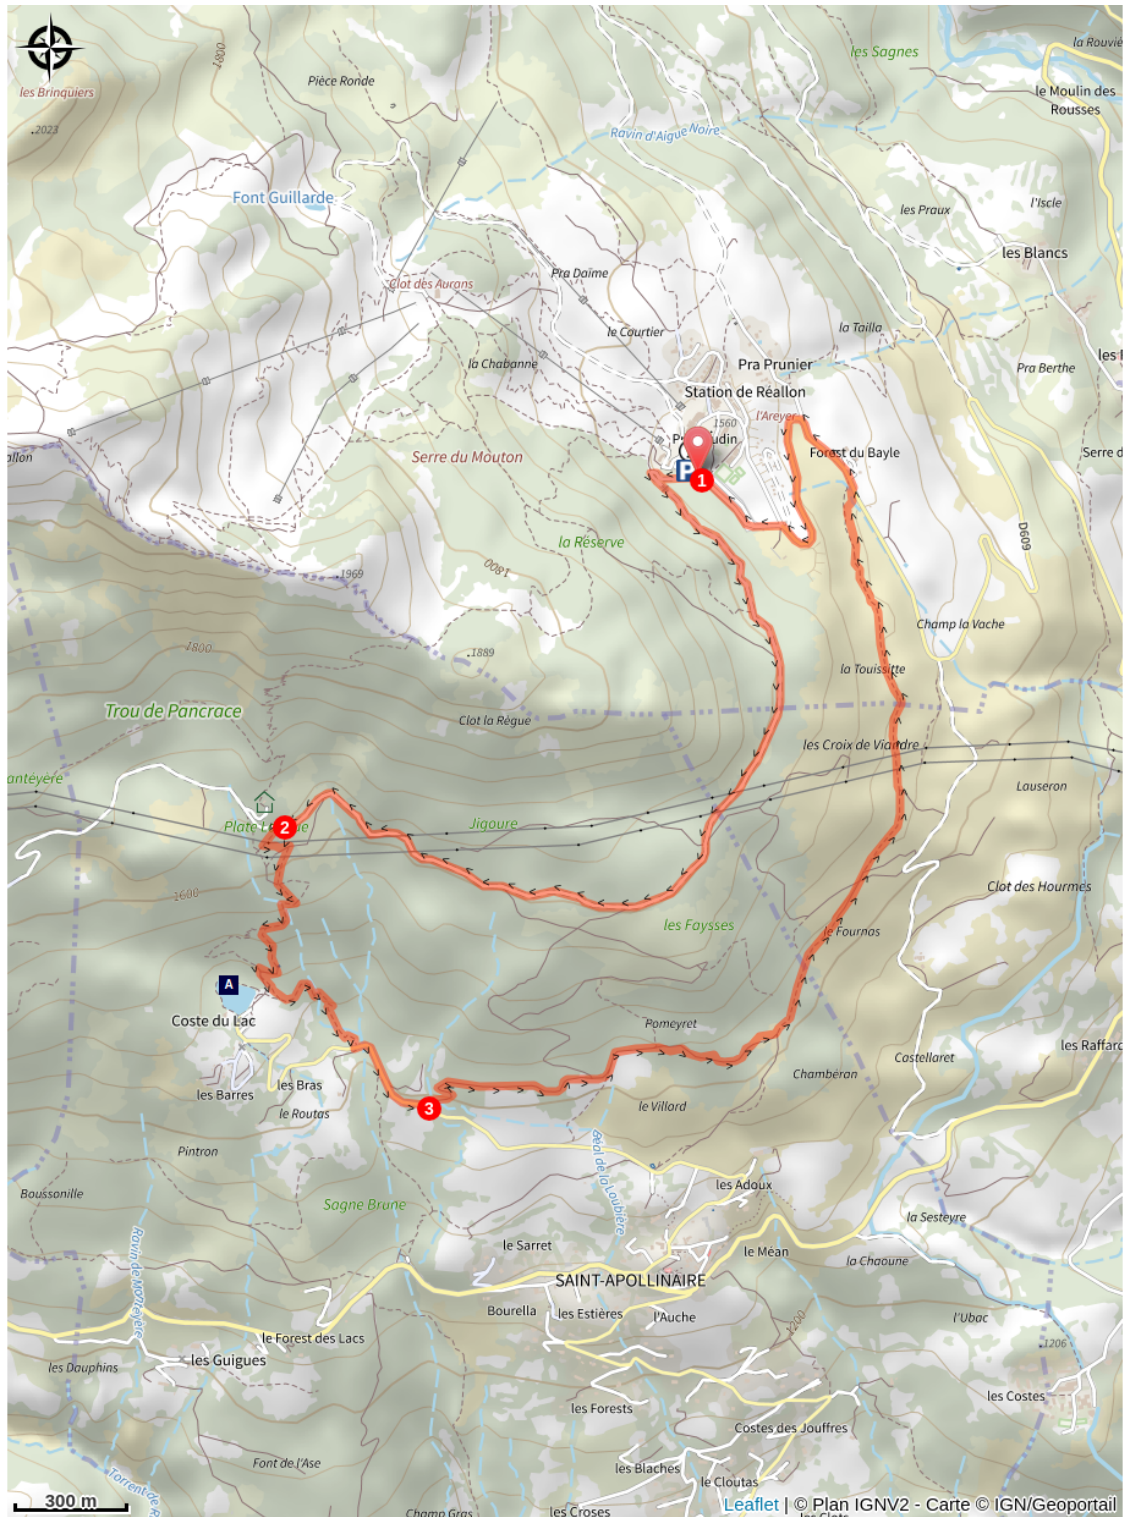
les Brinquiers
2023
1800
Pièce Ronde
les Sagnes
la Rouvié
le Moulin des Rousses
Ravin d'Aigue Noire
Font Guillarde
les Praux
l'Iscle
les Blancs
Pra Daime
Clot des Aurans
le Courtier
la Tailla
la Chabanne
Pra Prunier
Station de Réallon
Pra Berthe
les
l'Areyer
1560
P udin
1
Forest du Bayle
Serre d
allon
Serre du Mouton
la Réserve
1800
D609
1969
Champ la Vache
1800
1889
la Touissette
Trou de Pancrace
Clot la Régue
les Croix de Viandre
anteyère
Lauseron
Plate 2 e
Jigoure
1600
Clot des Hourmes
les Faysses
le Fournas
A
Coste du Lac
Pomeyret
Castellaret
les Raffarc
Chamberan
les Bras
les Barres
3
le Routas
le Villord
Pintron
ravol de la Loubière
les Adoux
Boussonille
Sagne Brune
la Sesteyre
Ravin de Morteyère
le Sarret
le Mean
la Chaoune
SAINT-APOLLINAIRE
Bourella
les Estières
l'Auche
1200
l'Ubac
le Forest des Lacs
1206
les Dauphins
les Guigues
les Costes
les Forests
Costes des Jouffres
Font de l'Ase
les Blaches
Torrent de R
le Cloutas
300 m
Champ Gras
les Croses
Leaflet | © Plan IGNV2 - Carte © IGN/Geoportail